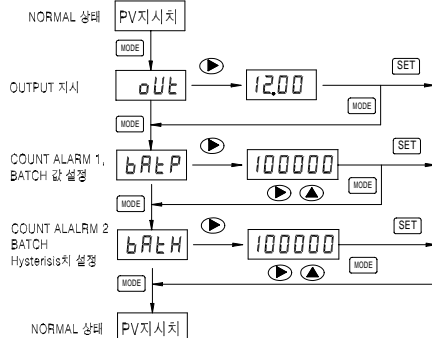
NORMAL 상태 PV지시치

MODE

OUTPUT 지시 oUt 12.00 SET

MODE

MODE

COUNT ALARM 1, BATCH 값 설정 bAtP 100000 SET

MODE

MODE

COUNT ALALRM 2 BATCH Hysterisis치 설정 bAtH 100000 SET

MODE

MODE

NORMAL 상태 PV지시치